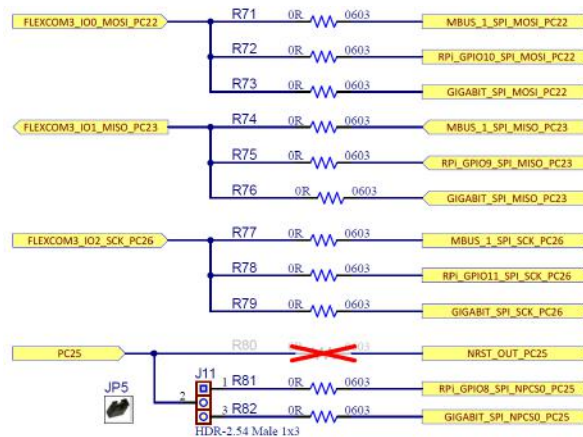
FLEXCOM3_IO0_MOSI_PC22
R71 0R 0603
MBUS_1_SPI_MOSI_PC22
R72 0R 0603
RPi_GPIO10_SPI_MOSI_PC22
R73 0R 0603
GIGABIT_SPI_MOSI_PC22

FLEXCOM3_IO1_MISO_PC23
R74 0R 0603
MBUS_1_SPI_MISO_PC23
R75 0R 0603
RPi_GPIO9_SPI_MISO_PC23
R76 0R 0603
GIGABIT_SPI_MISO_PC23

FLEXCOM3_IO2_SCK_PC26
R77 0R 0603
MBUS_1_SPI_SCK_PC26
R78 0R 0603
RPi_GPIO11_SPI_SCK_PC26
R79 0R 0603
GIGABIT_SPI_SCK_PC26

PC25
R80 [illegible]03
NRST_OUT_PC25
JP5
J11
2
1 R81 0R 0603
RPi_GPIO8_SPI_NPCS0_PC25
3 R82 0R 0603
GIGABIT_SPI_NPCS0_PC25
HDR-2.54 Male 1x3